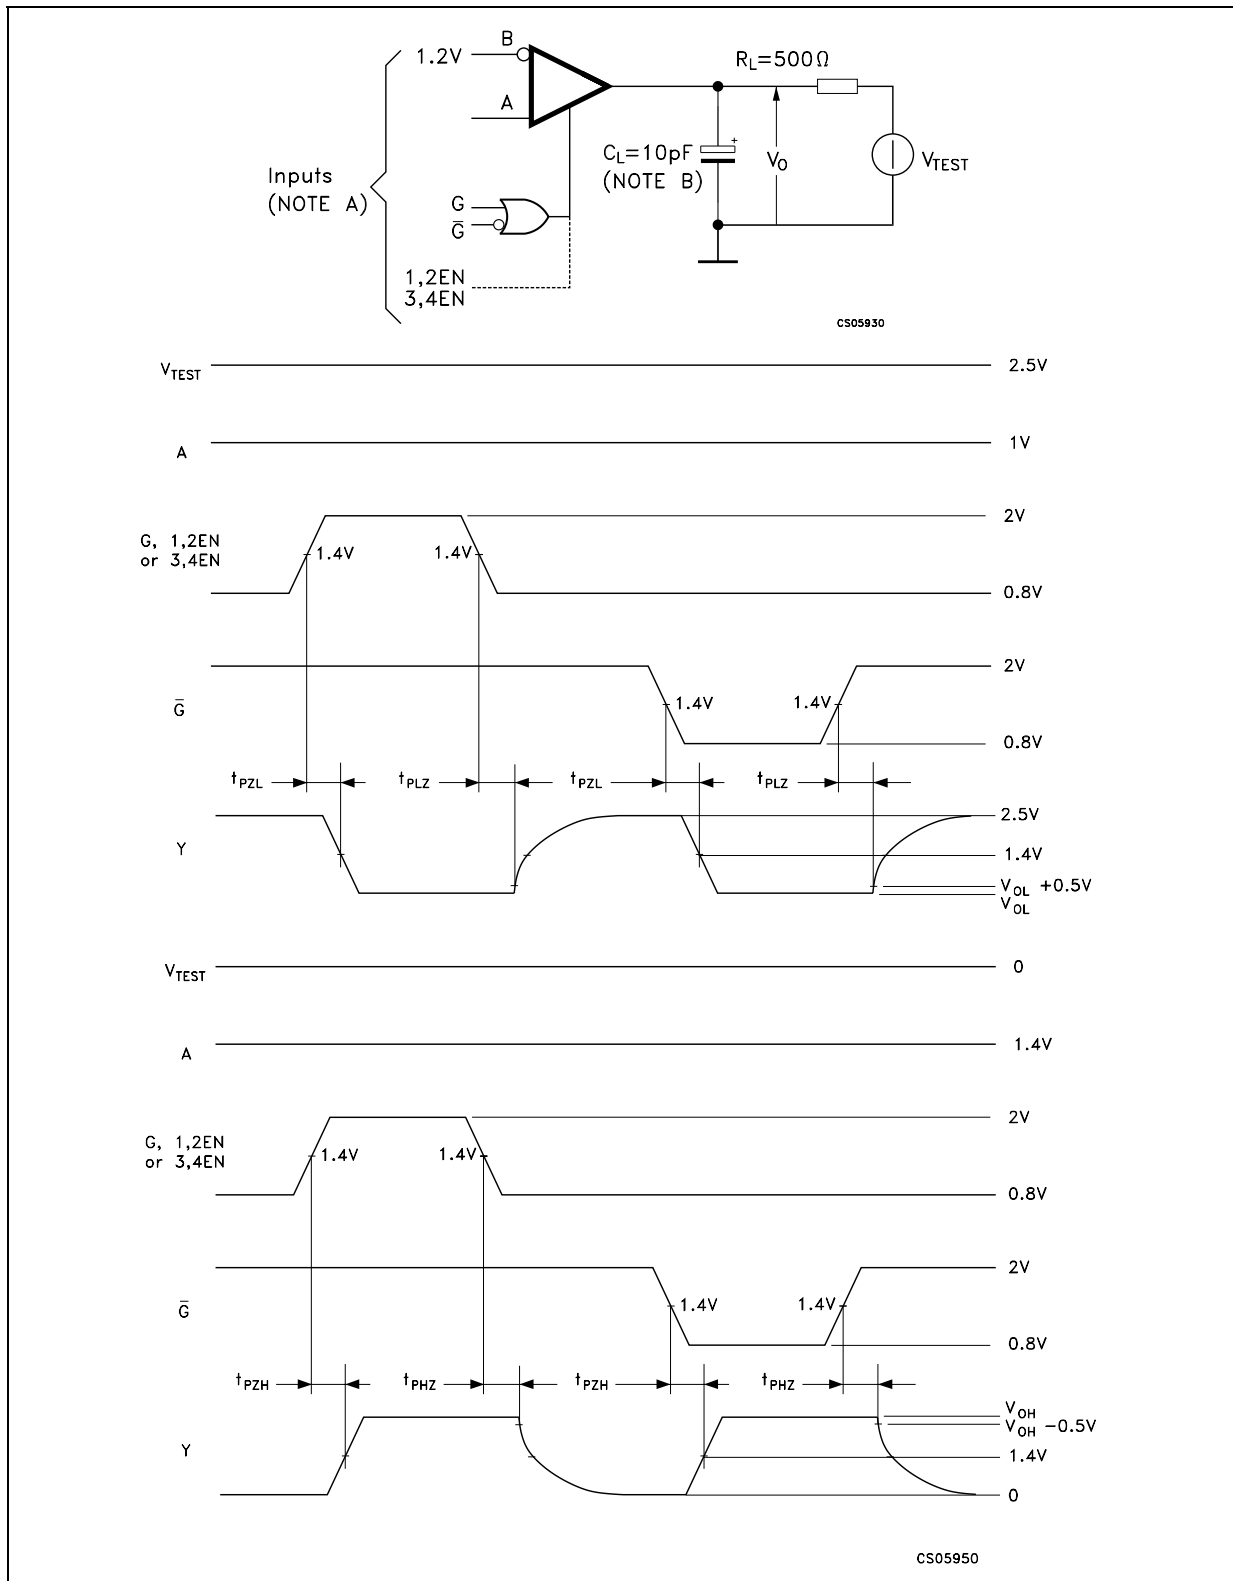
1.2V B
A
Inputs (NOTE A)
G
$\overline{G}$
1,2EN
3,4EN
$R_L=500\Omega$
$C_L=10pF$ (NOTE B)
$V_O$
$V_{TEST}$
CS05930

$V_{TEST}$ 2.5V
A 1V
G, 1,2EN or 3,4EN 1.4V 1.4V 2V 0.8V
$\overline{G}$ 1.4V 1.4V 2V 0.8V
$t_{PZL}$ $t_{PLZ}$ $t_{PZL}$ $t_{PLZ}$
Y 2.5V 1.4V $V_{OL}$ +0.5V $V_{OL}$

$V_{TEST}$ 0
A 1.4V
G, 1,2EN or 3,4EN 1.4V 1.4V 2V 0.8V
$\overline{G}$ 1.4V 1.4V 2V 0.8V
$t_{PZH}$ $t_{PHZ}$ $t_{PZH}$ $t_{PHZ}$
Y $V_{OH}$ $V_{OH}$ −0.5V 1.4V 0

CS05950